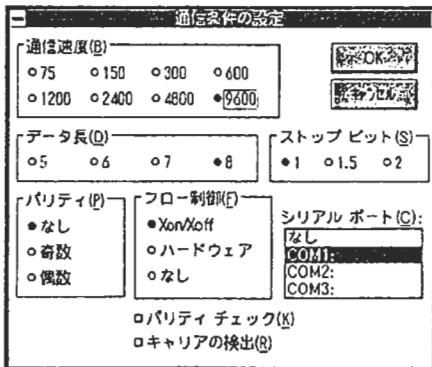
通信条件の設定

通信速度(B)
75
150
300
600
1200
2400
4800
9600

OK
キャンセル

データ長(D)
5
6
7
8

ストップ ビット(S)
1
1.5
2

パリティ(P)
なし
奇数
偶数

フロー制御(F)
Xon/Xoff
ハードウェア
なし

シリアル ポート(C):
なし
COM1:
COM2:
COM3:

パリティ チェック(K)
キャリアの検出(R)